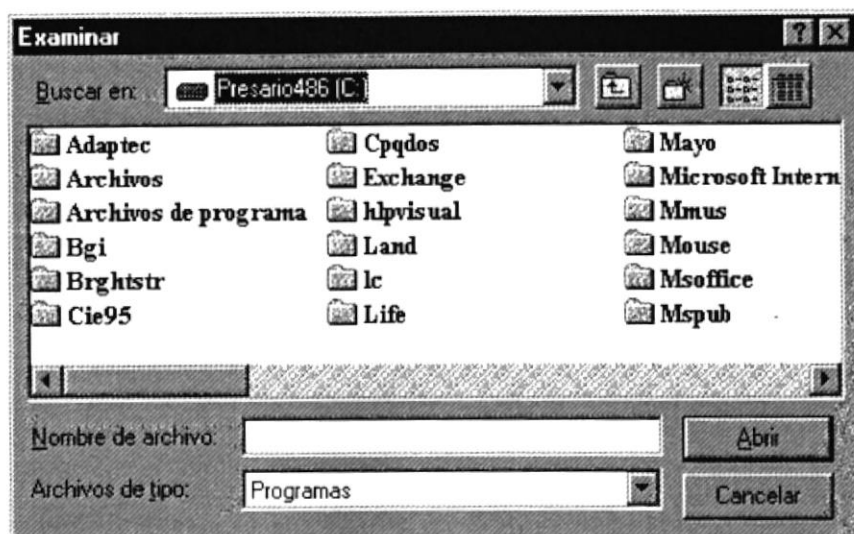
Examinar

Buscar en: Presario486 (C:)

Adaptec
Archivos
Archivos de programa
Bgi
Brghtstr
Cie95

Cpqdos
Exchange
hlpvisual
Land
lc
Life

Mayo
Microsoft Intern
Mmus
Mouse
Msoffice
Mspub

Nombre de archivo:

Abrir

Archivos de tipo: Programas

Cancelar